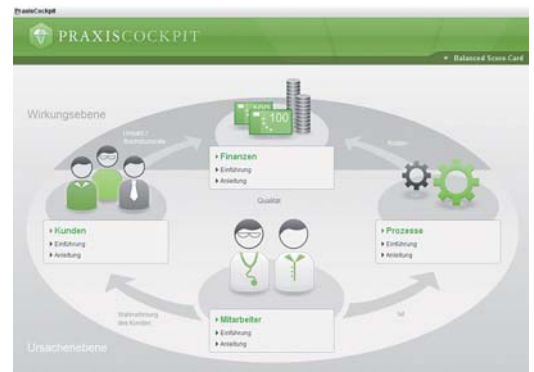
PraxisCockpit

PRAXISCOCKPIT

▼ Balanced Score Card

Wirkungsebene

Umsatz / Deckungsbeitrag

100

▸ Finanzen
▸ Einführung
▸ Anleitung

Kosten

Qualität

▸ Kunden
▸ Einführung
▸ Anleitung

▸ Prozesse
▸ Einführung
▸ Anleitung

Wahrnehmung des Kunden

Zeit

▸ Mitarbeiter
▸ Einführung
▸ Anleitung

Ursachenebene